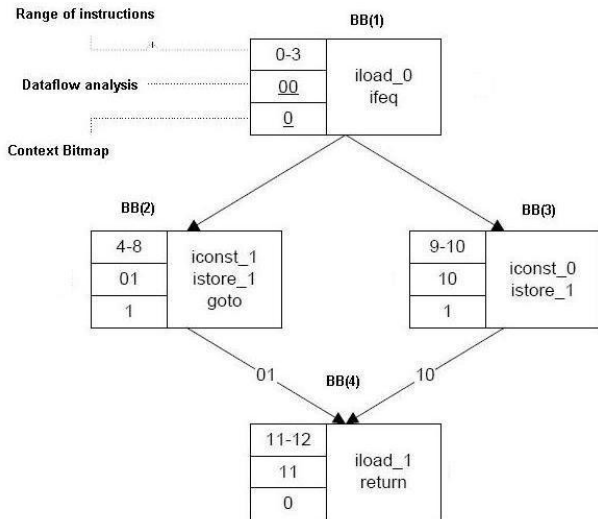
Range of instructions

Dataflow analysis

Context Bitmap

BB(1)

| 0-3 | iload_0 ifeq |
|---|---|
| 00 | |
| 0 | |

BB(2)

| 4-8 | iconst_1 istore_1 goto |
|---|---|
| 01 | |
| 1 | |

BB(3)

| 9-10 | iconst_0 istore_1 |
|---|---|
| 10 | |
| 1 | |

01

BB(4)

10

| 11-12 | iload_1 return |
|---|---|
| 11 | |
| 0 | |